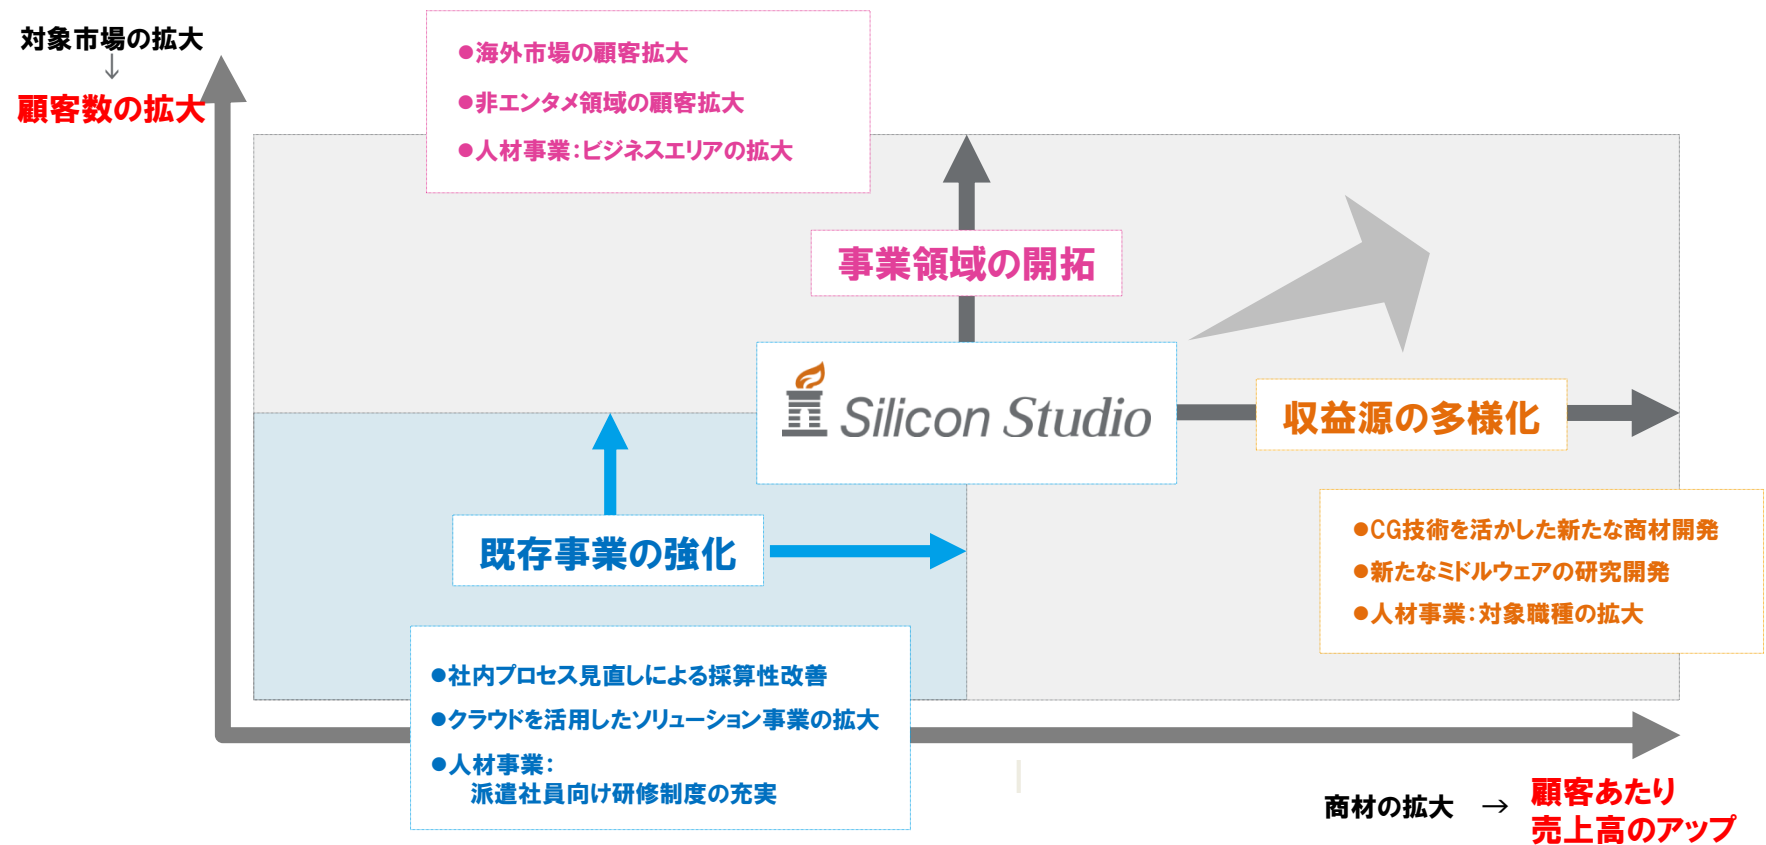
対象市場の拡大
↓
顧客数の拡大

●海外市場の顧客拡大
●非エンタメ領域の顧客拡大
●人材事業:ビジネスエリアの拡大

事業領域の開拓

Silicon Studio

収益源の多様化

既存事業の強化

●CG技術を活かした新たな商材開発
●新たなミドルウェアの研究開発
●人材事業:対象職種の拡大

●社内プロセス見直しによる採算性改善
●クラウドを活用したソリューション事業の拡大
●人材事業:
派遣社員向け研修制度の充実

商材の拡大 → 顧客あたり
売上高のアップ